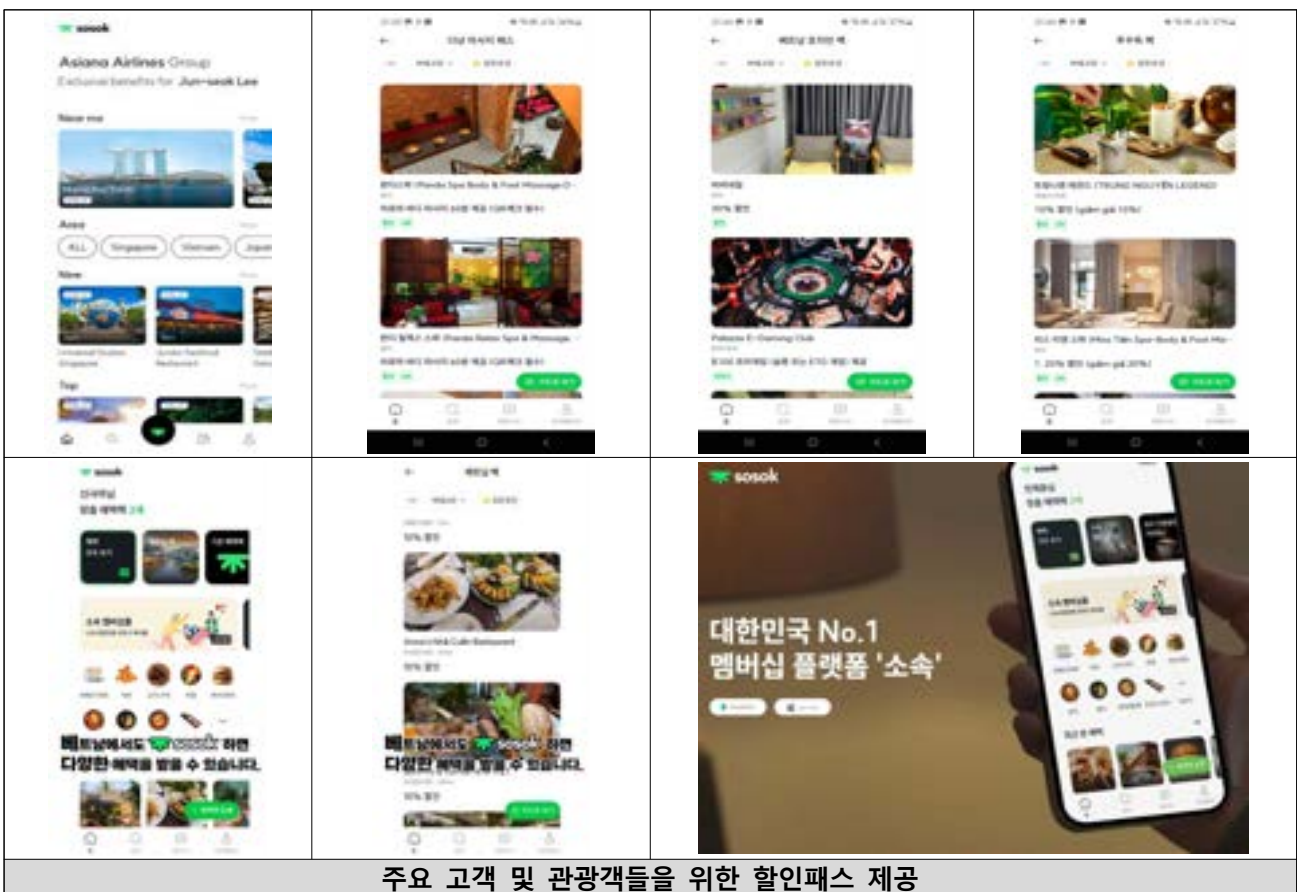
sosok

Asiana Airlines Group
Exclusive benefits for Jun-seok Lee

Near me

Area

ALL Singapore Vietnam Japan

New

Universal Studios Singapore

Top

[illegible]

Palace 9 Gaming Club

TRUNG NGUYEN LEGEND

베트남에서도 sosok 하면
다양한 혜택을 받을 수 있습니다.

베트남에서도 sosok 하면
다양한 혜택을 받을 수 있습니다.

sosok

대한민국 No.1
멤버십 플랫폼 '소속'

주요 고객 및 관광객들을 위한 할인패스 제공